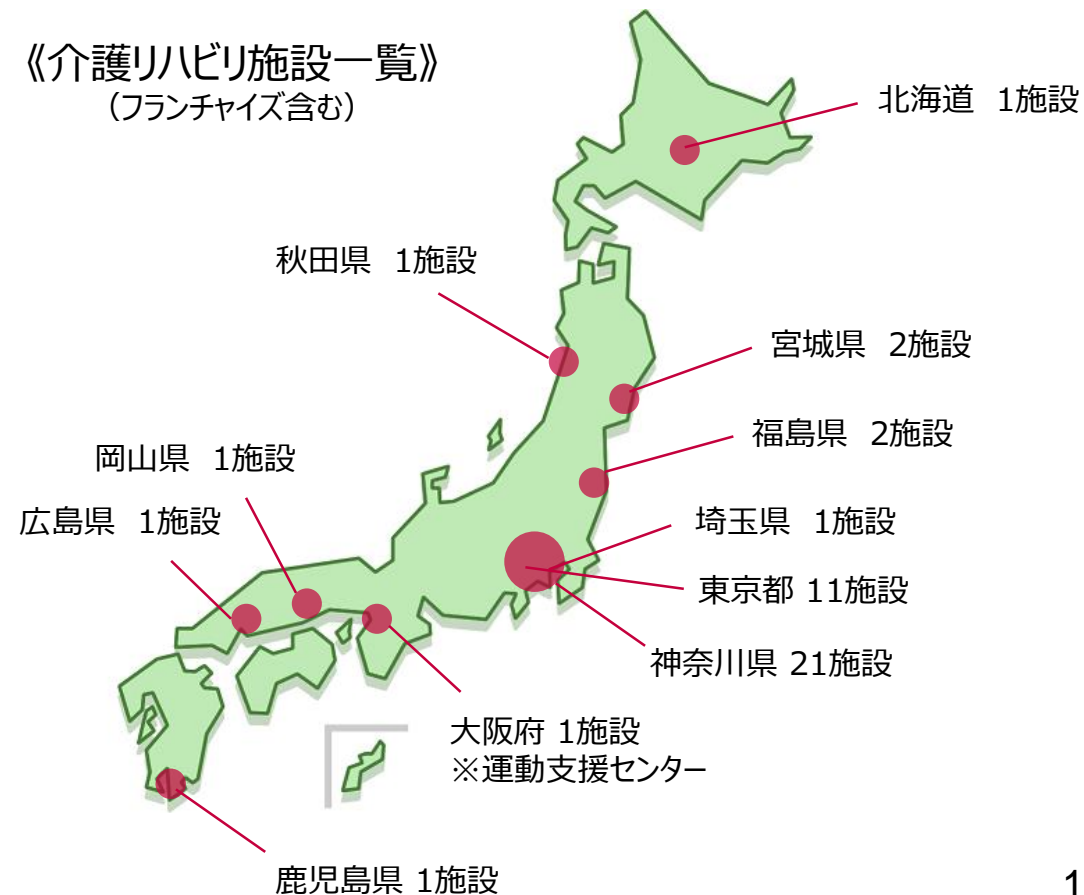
《介護リハビリ施設一覧》
（フランチャイズ含む）

北海道　1施設

秋田県　1施設

宮城県　2施設

福島県　2施設

岡山県　1施設

広島県　1施設

埼玉県　1施設

東京都 11施設

神奈川県 21施設

大阪府 1施設
※運動支援センター

鹿児島県 1施設

1